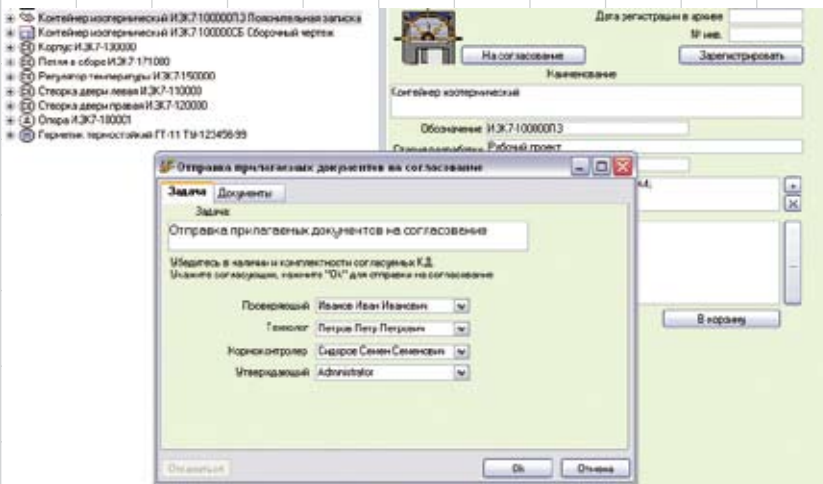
Контейнер изотермический ИЗК7-100000ПЗ Пояснительная записка
Контейнер изотермический ИЗК7-100000СБ Сборочный чертеж
Корпус ИЗК7-130000
Петля в сборе ИЗК7-171000
Регулятор температуры ИЗК7-150000
Створка двери левая ИЗК7-110000
Створка двери правая ИЗК7-120000
Опора ИЗК7-180001
Герметик термостойкий ГТ-11 ТУ-12345699

Дата регистрации в архиве
№ инв.
На согласование
Зарегистрировать
Наименование
Контейнер изотермический
Обозначение ИЗК7-100000ПЗ
Стадия разработки Рабочий проект
В корзину

Отправка прилагаемых документов на согласование
Задача
Документы
Задача
Отправка прилагаемых документов на согласование
Убедитесь в наличии и комплектности согласуемых КД.
Укажите согласующих, нажмите "Ок" для отправки на согласование
Проверяющий Иванов Иван Иванович
Технолог Петров Петр Петрович
Нормоконтролер Сидоров Семен Семенович
Утверждающий Administrator
Отказаться
Ok
Отмена